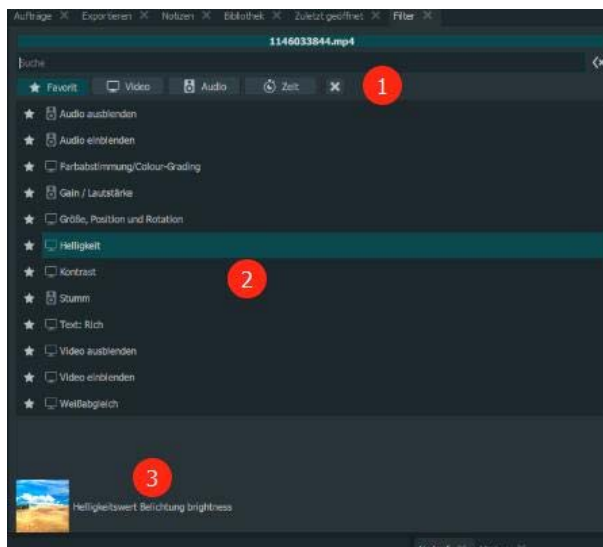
Aufträge ✕ Exportieren ✕ Notizen ✕ Bibliothek ✕ Zuletzt geöffnet ✕ Filter ✕

1146033844.mp4

Suche

Favorit Video Audio Zeit ✕

1

Audio ausblenden

Audio einblenden

Farbabstimmung/Colour-Grading

Gain / Lautstärke

Größe, Position und Rotation

Helligkeit

Kontrast

2

Stumm

Text: Rich

Video ausblenden

Video einblenden

Weißabgleich

3

Helligkeitswert Belichtung brightness